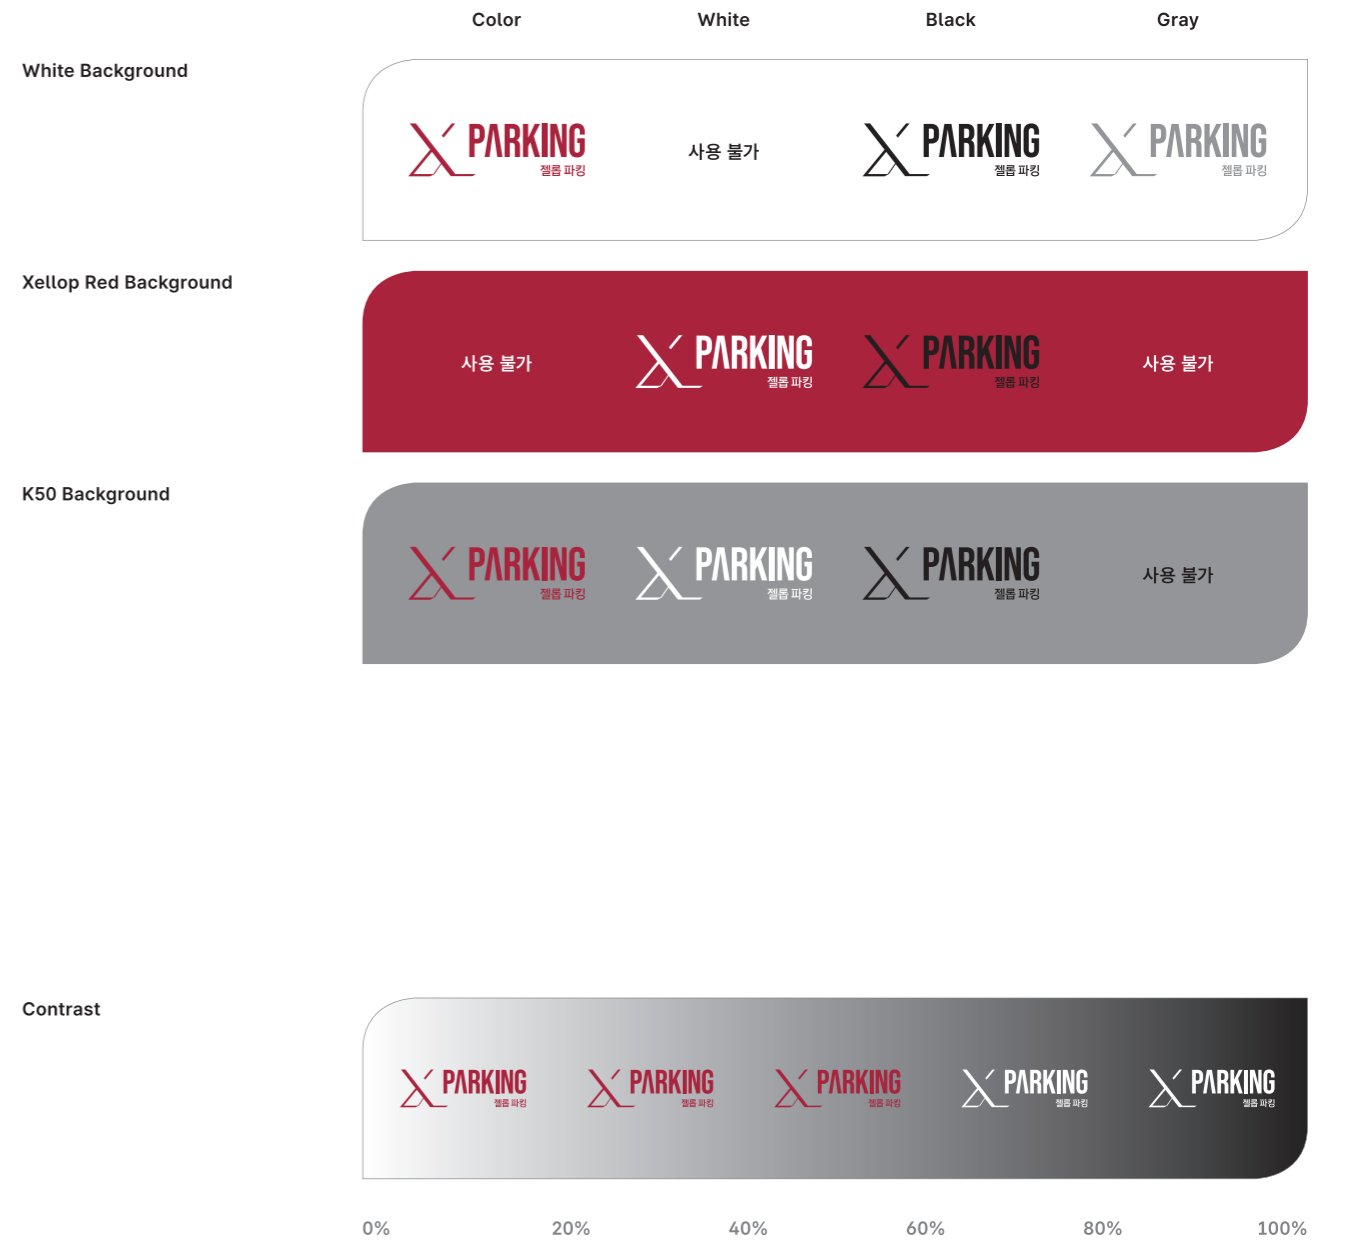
Color White Black Gray

White Background

PARKING 젤롭 파킹
사용 불가
PARKING 젤롭 파킹
PARKING 젤롭 파킹

Xellop Red Background

사용 불가
PARKING 젤롭 파킹
PARKING 젤롭 파킹
사용 불가

K50 Background

PARKING 젤롭 파킹
PARKING 젤롭 파킹
PARKING 젤롭 파킹
사용 불가

Contrast

PARKING 젤롭 파킹
PARKING 젤롭 파킹
PARKING 젤롭 파킹
PARKING 젤롭 파킹
PARKING 젤롭 파킹

0% 20% 40% 60% 80% 100%